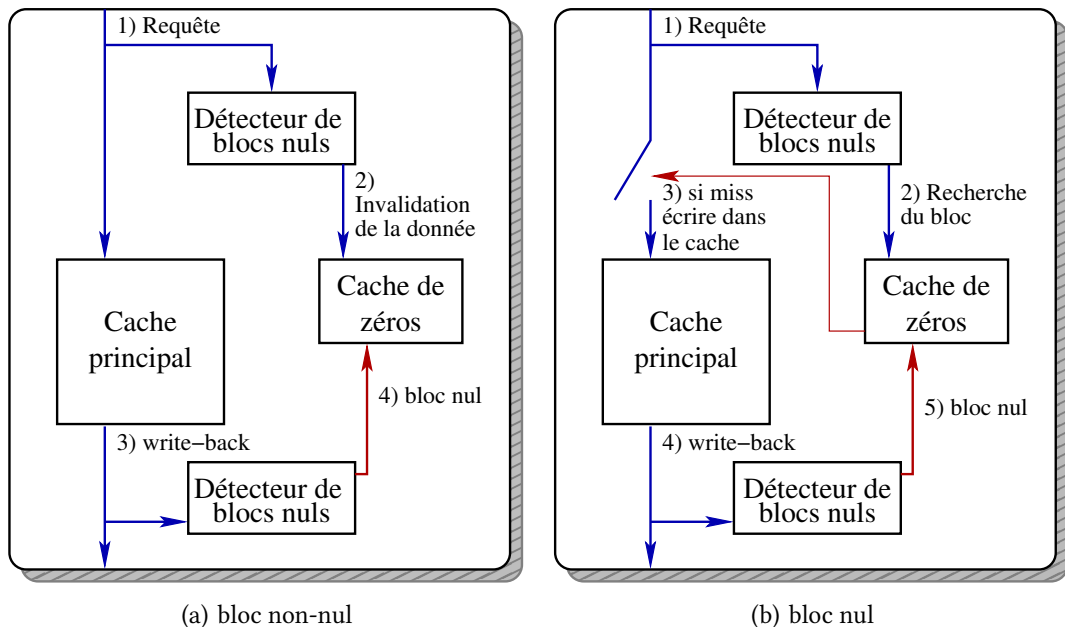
1) Requête

Détecteur de blocs nuls

2) Invalidation de la donnée

Cache principal

Cache de zéros

4) bloc nul

3) write−back

Détecteur de blocs nuls

(a) bloc non-nul

1) Requête

Détecteur de blocs nuls

3) si miss écrire dans le cache

2) Recherche du bloc

Cache principal

Cache de zéros

5) bloc nul

4) write−back

Détecteur de blocs nuls

(b) bloc nul